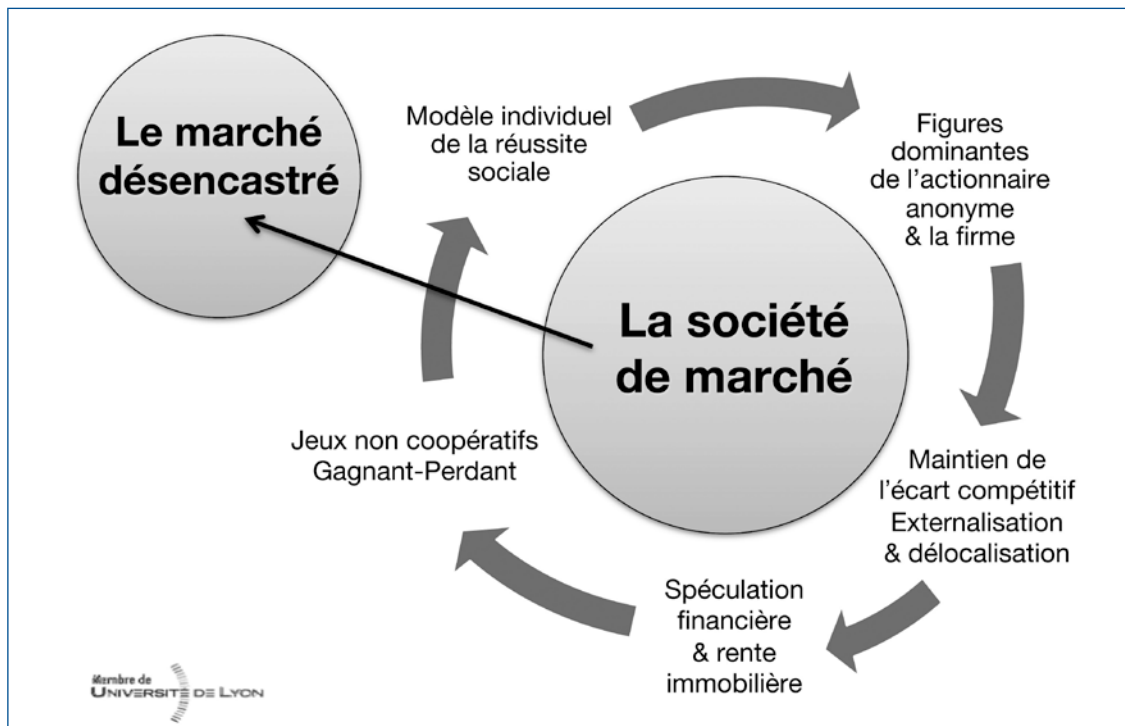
Le marché désencastré

Modèle individuel de la réussite sociale

Figures dominantes de l'actionnaire anonyme & la firme

La société de marché

Maintien de l'écart compétitif Externalisation & délocalisation

Spéculation financière & rente immobilière

Jeux non coopératifs Gagnant-Perdant

Membre de UNIVERSITÉ DE LYON